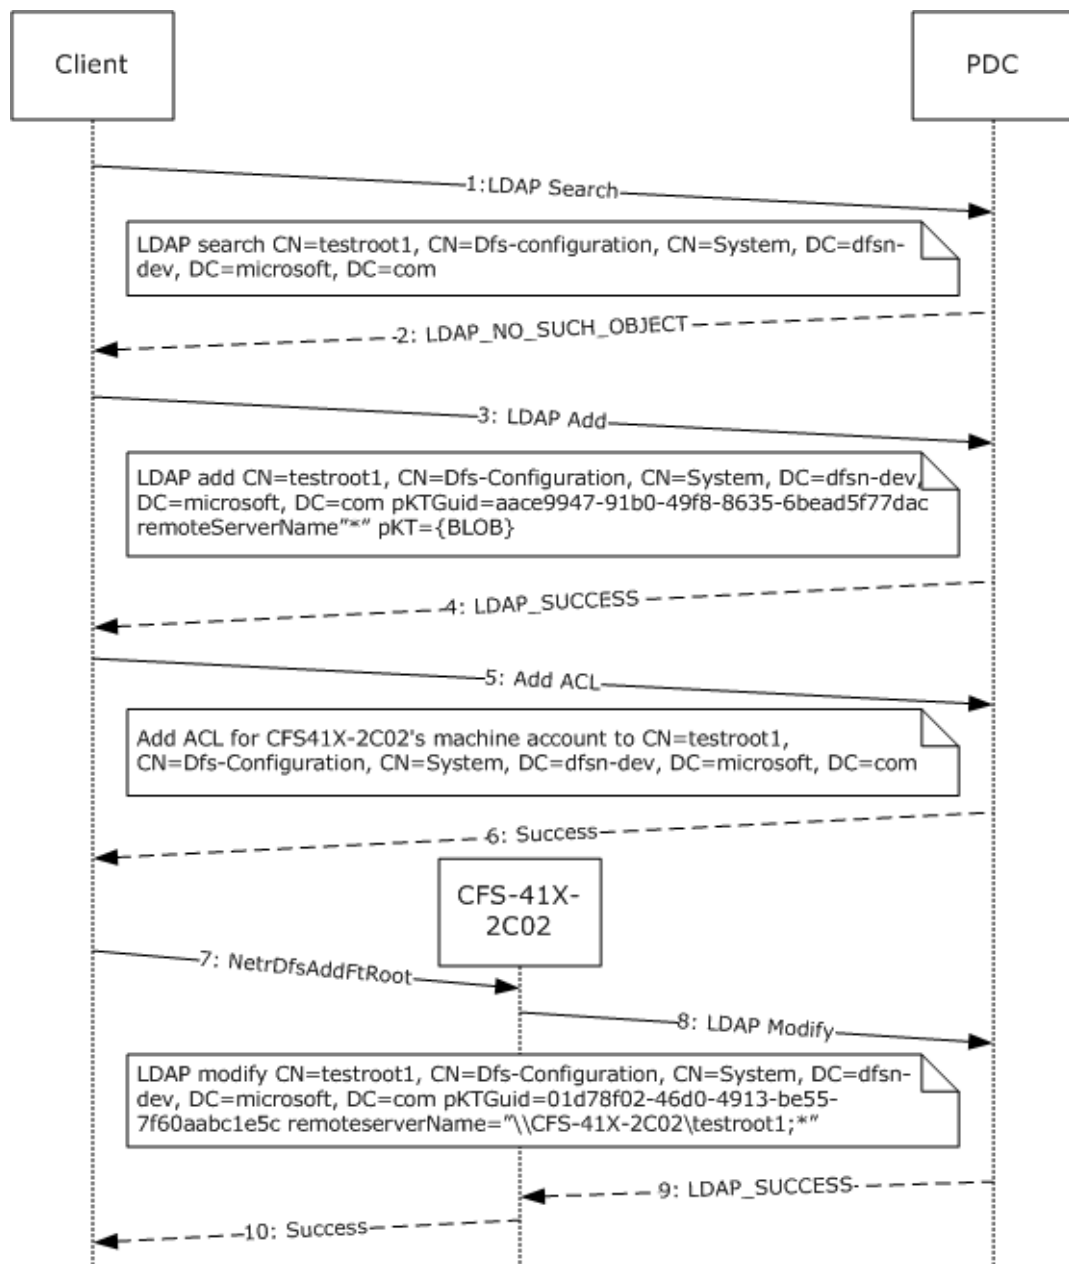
Client

PDC

1:LDAP Search

LDAP search CN=testroot1, CN=Dfs-configuration, CN=System, DC=dfsn-dev, DC=microsoft, DC=com

2: LDAP_NO_SUCH_OBJECT

3: LDAP Add

LDAP add CN=testroot1, CN=Dfs-Configuration, CN=System, DC=dfsn-dev, DC=microsoft, DC=com pKTGuid=aace9947-91b0-49f8-8635-6bead5f77dac remoteServerName"*" pKT={BLOB}

4: LDAP_SUCCESS

5: Add ACL

Add ACL for CFS41X-2C02's machine account to CN=testroot1, CN=Dfs-Configuration, CN=System, DC=dfsn-dev, DC=microsoft, DC=com

6: Success

CFS-41X-2C02

7: NetrDfsAddFtRoot

8: LDAP Modify

LDAP modify CN=testroot1, CN=Dfs-Configuration, CN=System, DC=dfsn-dev, DC=microsoft, DC=com pKTGuid=01d78f02-46d0-4913-be55-7f60aabc1e5c remoteserverName="\\CFS-41X-2C02\testroot1;*"

9: LDAP_SUCCESS

10: Success